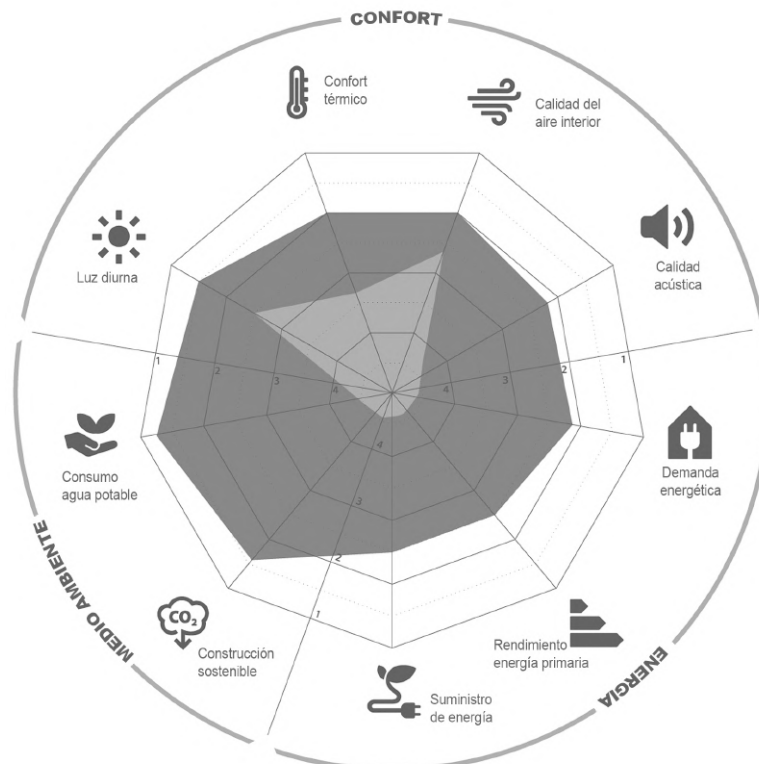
CONFORT

Confort térmico

Calidad del aire interior

Calidad acústica

Demanda energética

Rendimiento energía primaria

ENERGIA

Suministro de energía

$CO_2$

Construcción sostenible

MEDIO AMBIENTE

Consumo agua potable

Luz diurna

1
2
3
4

1
2
3
4

1
2
3
4